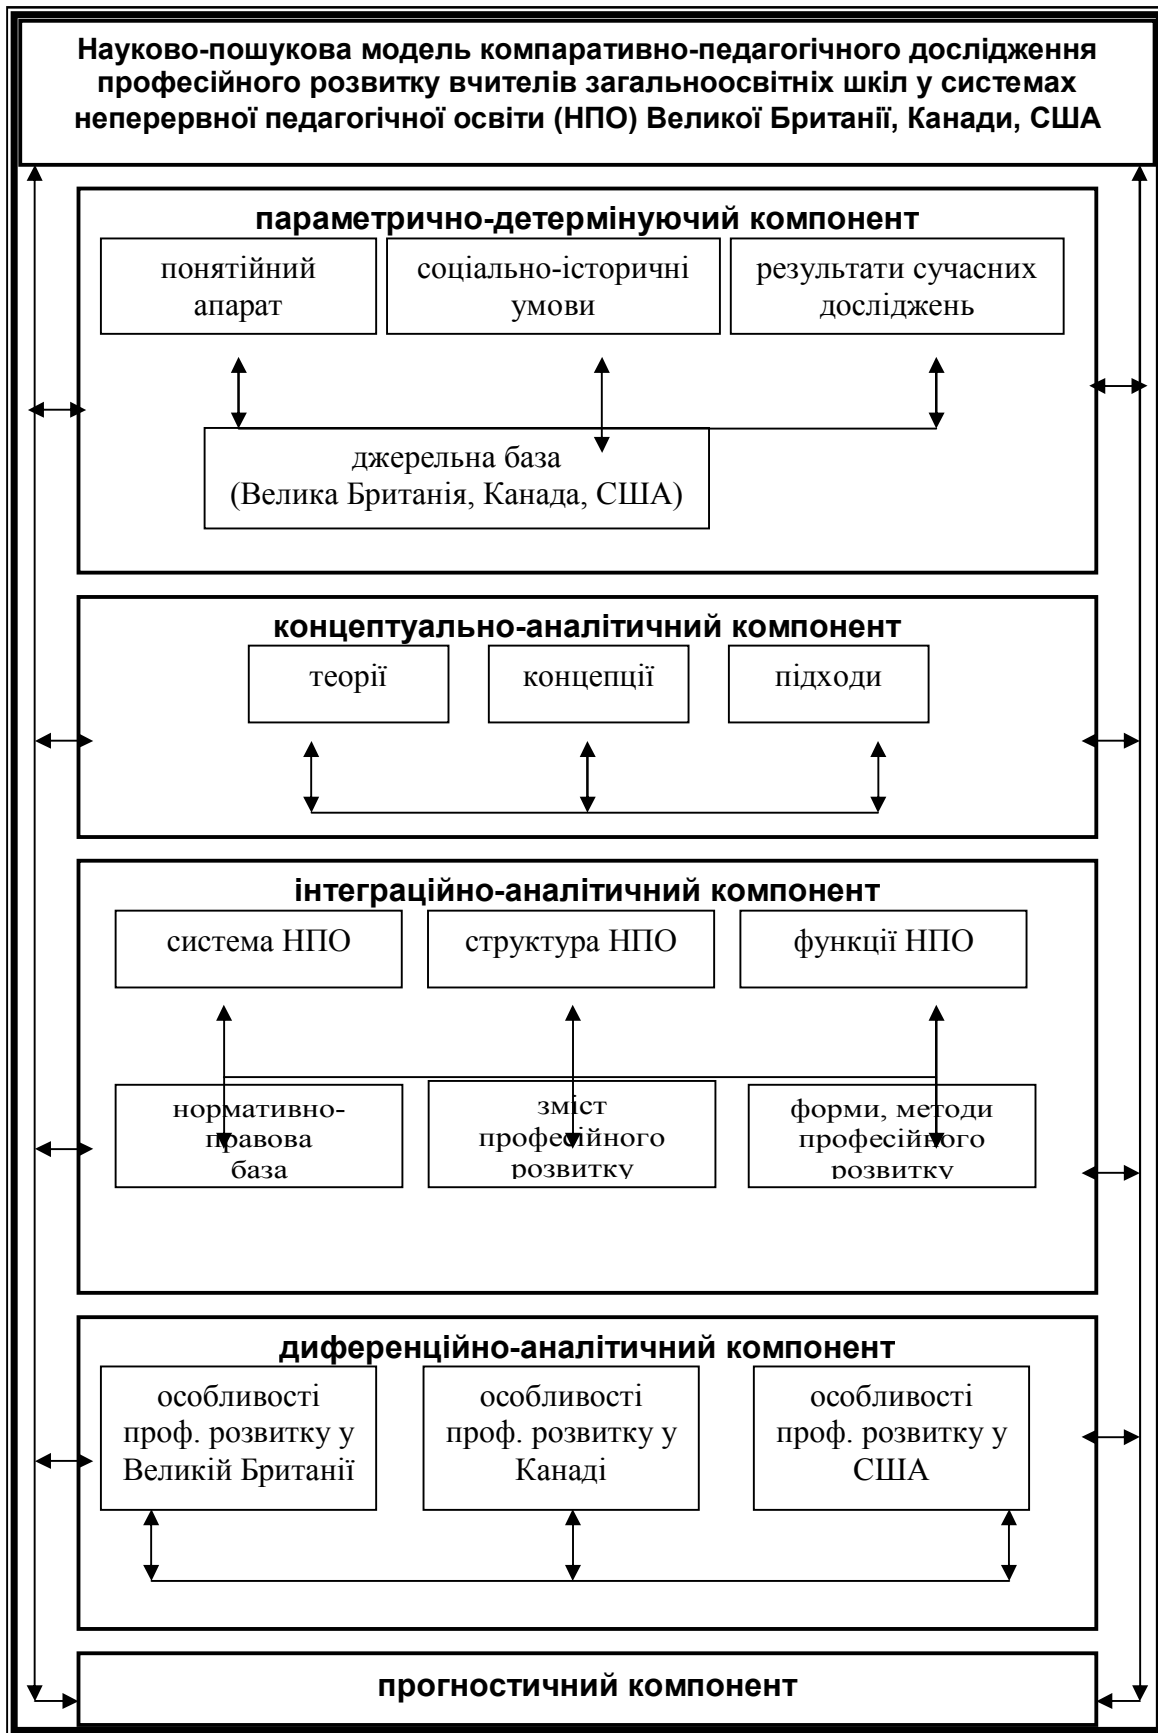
Науково-пошукова модель компаративно-педагогічного дослідження професійного розвитку вчителів загальноосвітніх шкіл у системах неперервної педагогічної освіти (НПО) Великої Британії, Канади, США

параметрично-детермінуючий компонент

понятійний апарат

соціально-історичні умови

результати сучасних досліджень

джерельна база (Велика Британія, Канада, США)

концептуально-аналітичний компонент

теорії

концепції

підходи

інтеграційно-аналітичний компонент

система НПО

структура НПО

функції НПО

нормативно-правова база

зміст професійного розвитку

форми, методи професійного розвитку

диференційно-аналітичний компонент

особливості проф. розвитку у Великій Британії

особливості проф. розвитку у Канаді

особливості проф. розвитку у США

прогностичний компонент